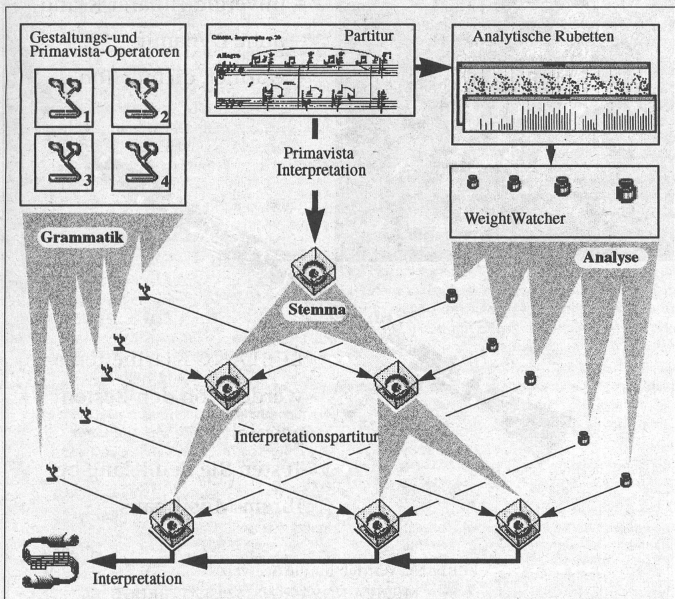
Gestaltungs-und Primavista-Operatoren

1
2
3
4

Partitur

Chopin, Impromptu op. 29

Allegro

Analytische Rubetten

Primavista Interpretation

WeightWatcher

Grammatik

Analyse

Stemma

Interpretationspartitur

Interpretation